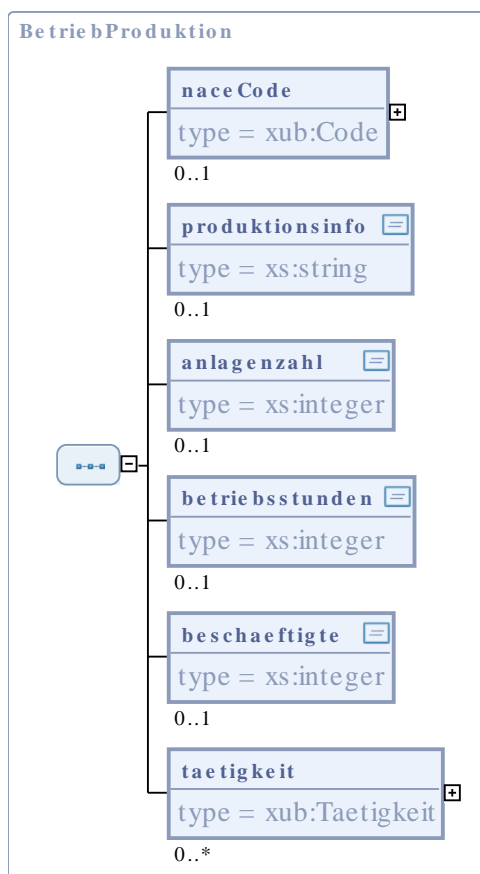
BetriebProduktion

naceCode
type = xub:Code
0..1

produktionsinfo
type = xs:string
0..1

anlagenzahl
type = xs:integer
0..1

betriebsstunden
type = xs:integer
0..1

beschaeftigte
type = xs:integer
0..1

taetigkeit
type = xub:Taetigkeit
0..*